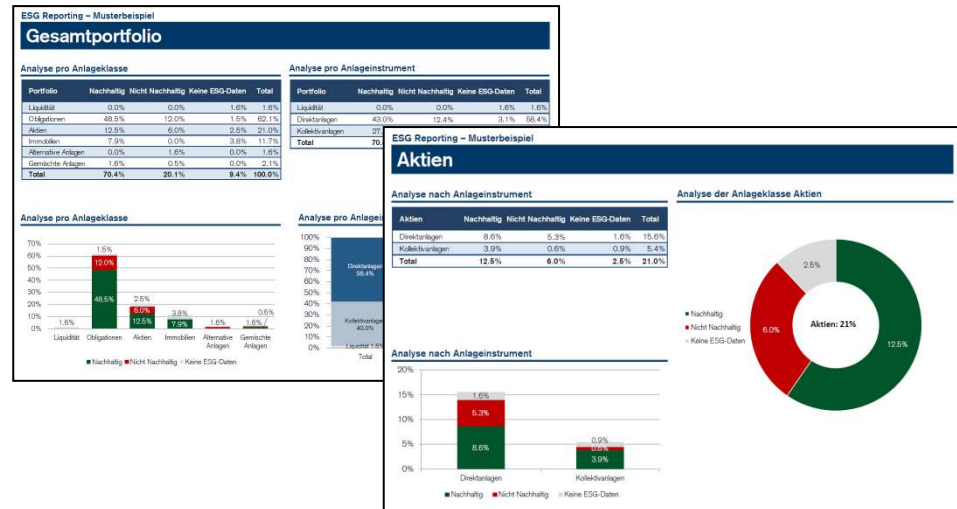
ESG Reporting – Musterbeispiel

Gesamtportfolio

Analyse pro Anlageklasse

| Portfolio | Nachhaltig | Nicht Nachhaltig | Keine ESG-Daten | Total |
|---|---|---|---|---|
| Liquidität | 0.0% | 0.0% | 1.6% | 1.6% |
| Obligationen | 48.5% | 12.0% | 1.6% | 62.1% |
| Aktien | 12.5% | 6.0% | 2.5% | 21.0% |
| Immobilien | 7.9% | 0.0% | 3.8% | 11.7% |
| Alternative Anlagen | 0.0% | 1.6% | 0.0% | 1.6% |
| Gemischte Anlagen | 1.6% | 0.5% | 0.0% | 2.1% |
| Total | 70.4% | 20.1% | 9.4% | 100.0% |

Analyse pro Anlageinstrument

| Portfolio | Nachhaltig | Nicht Nachhaltig | Keine ESG-Daten | Total |
|---|---|---|---|---|
| Liquidität | 0.0% | 0.0% | 1.6% | 1.6% |
| Direktanlagen | 43.0% | 12.4% | 3.1% | 58.4% |
| Kollektivanlagen | 27.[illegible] | | | |
| Total | 70.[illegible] | | | |

Analyse pro Anlageklasse

70%
60%
50%
40%
30%
20%
10%
0%

1.6%
1.5%
12.0%
48.5%
2.5%
6.0%
12.5%
3.8%
7.9%
1.6%
0.5%
1.6%

Liquidität
Obligationen
Aktien
Immobilien
Alternative Anlagen
Gemischte Anlagen

Nachhaltig Nicht Nachhaltig Keine ESG-Daten

Analyse pro Anlage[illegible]

100%
90%
80%
70%
60%
50%
40%
30%
20%
10%
0%

Direktanlagen 58.4%
Kollektivanlagen 40.0%
Liquidität 1.6%
Total

ESG Reporting – Musterbeispiel

Aktien

Analyse nach Anlageinstrument

| Aktien | Nachhaltig | Nicht Nachhaltig | Keine ESG-Daten | Total |
|---|---|---|---|---|
| Direktanlagen | 8.6% | 5.3% | 1.6% | 15.6% |
| Kollektivanlagen | 3.9% | 0.6% | 0.9% | 5.4% |
| Total | 12.5% | 6.0% | 2.5% | 21.0% |

Analyse der Anlageklasse Aktien

2.5%
6.0%
Aktien: 21%
12.5%

Nachhaltig
Nicht Nachhaltig
Keine ESG-Daten

Analyse nach Anlageinstrument

20%
15%
10%
5%
0%

1.6%
5.3%
8.6%
0.9%
0.6%
3.9%

Direktanlagen
Kollektivanlagen

Nachhaltig Nicht Nachhaltig Keine ESG-Daten